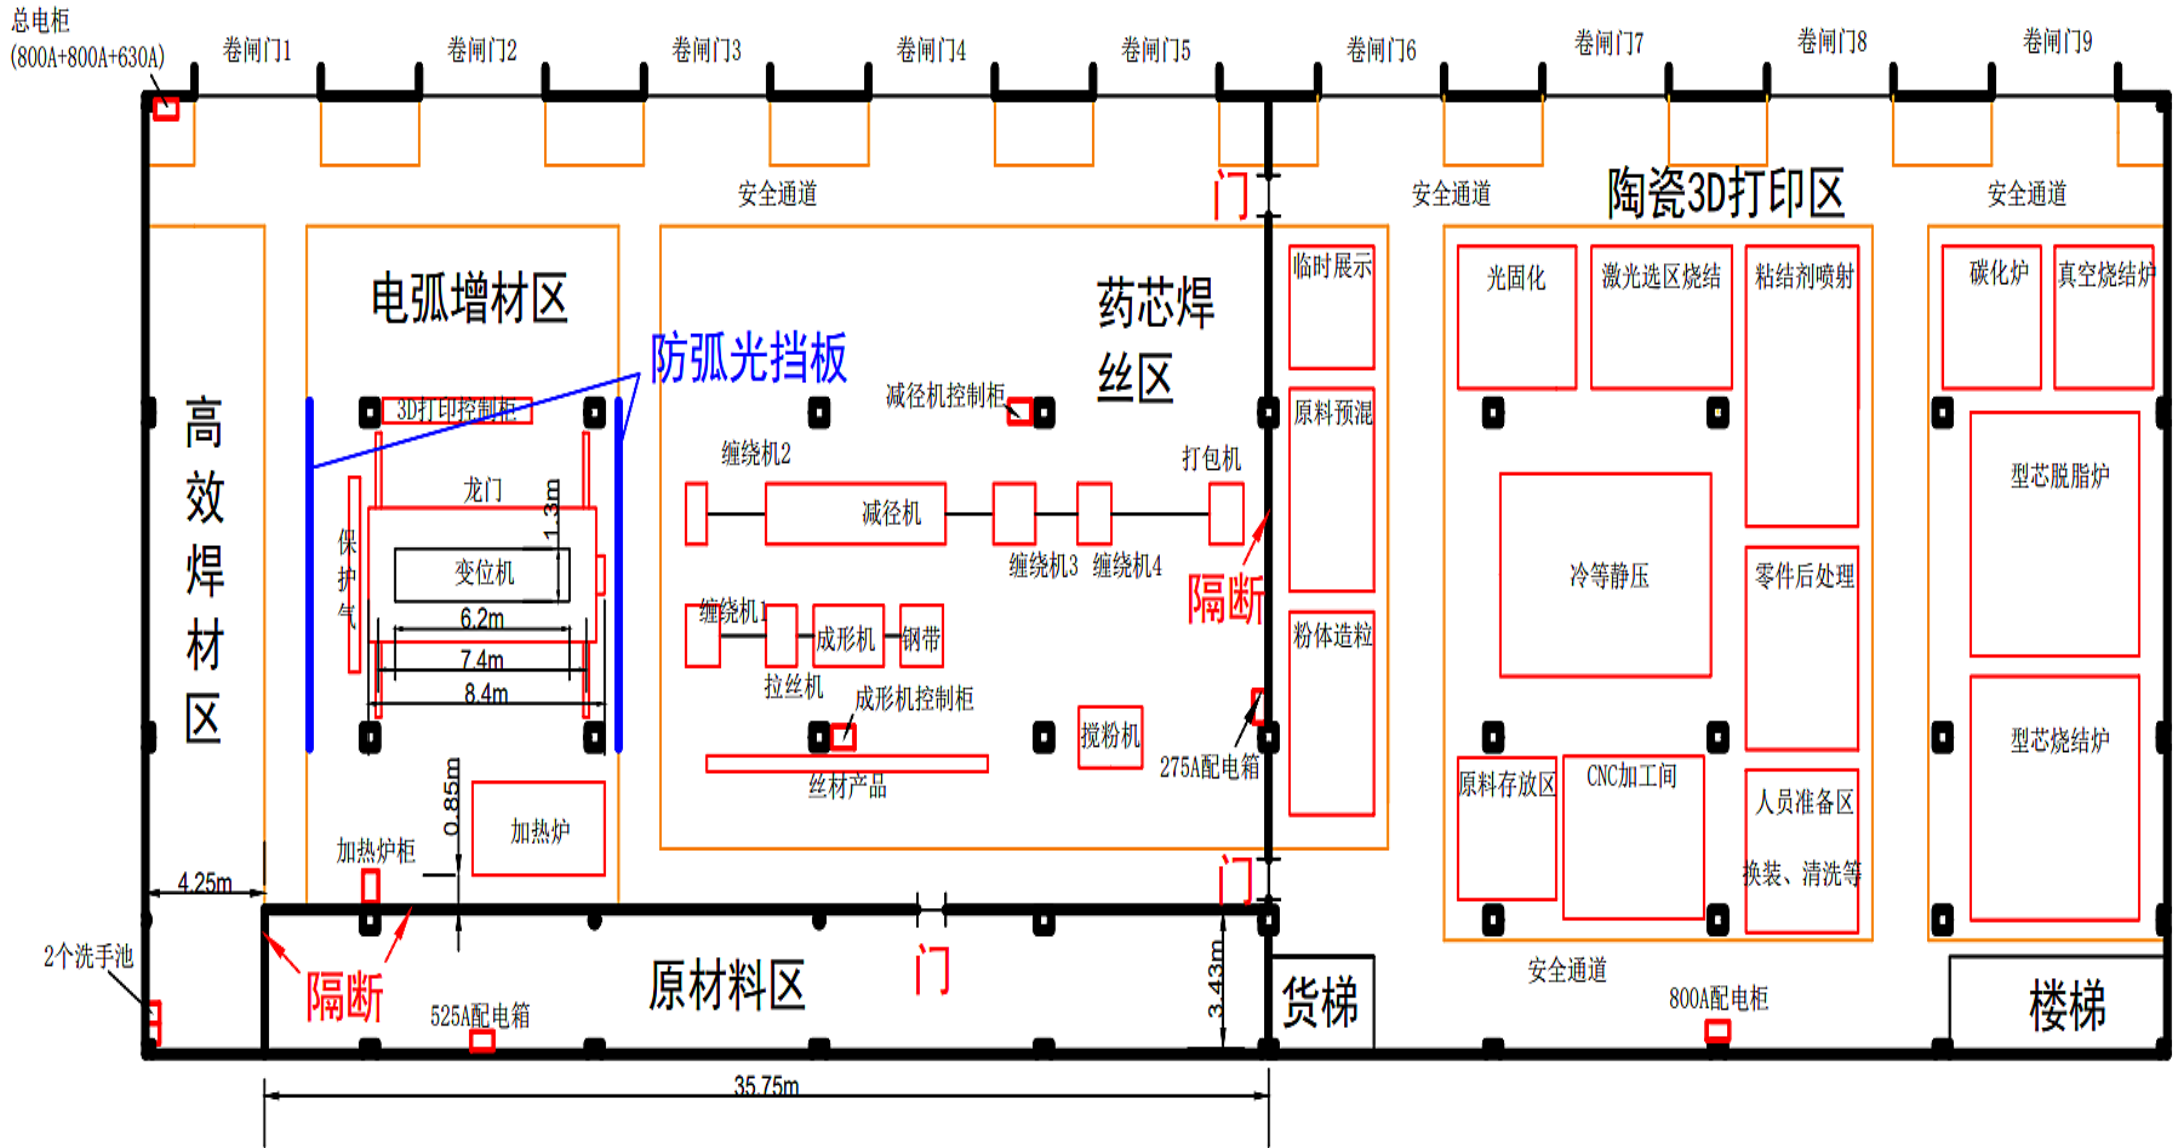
总电柜
(800A+800A+630A)
卷闸门1
卷闸门2
卷闸门3
卷闸门4
卷闸门5
卷闸门6
卷闸门7
卷闸门8
卷闸门9

安全通道
门
安全通道
陶瓷3D打印区
安全通道

高效焊材区

电弧增材区
防弧光挡板
3D打印控制柜
龙门
1.3m
保护气
变位机
6.2m
7.4m
8.4m

药芯焊丝区
减径机控制柜
缠绕机2
打包机
减径机
缠绕机3
缠绕机4
隔断
缠绕机1
成形机
钢带
拉丝机
成形机控制柜
搅粉机
275A配电箱
丝材产品

临时展示
原料预混
粉体造粒

光固化
激光选区烧结
粘结剂喷射
冷等静压
零件后处理
原料存放区
CNC加工间
人员准备区
换装、清洗等

碳化炉
真空烧结炉
型芯脱脂炉
型芯烧结炉

0.85m
加热炉
加热炉柜
4.25m
门
2个洗手池
隔断
525A配电箱
原材料区
门
3.43m
货梯
安全通道
800A配电柜
楼梯
35.75m